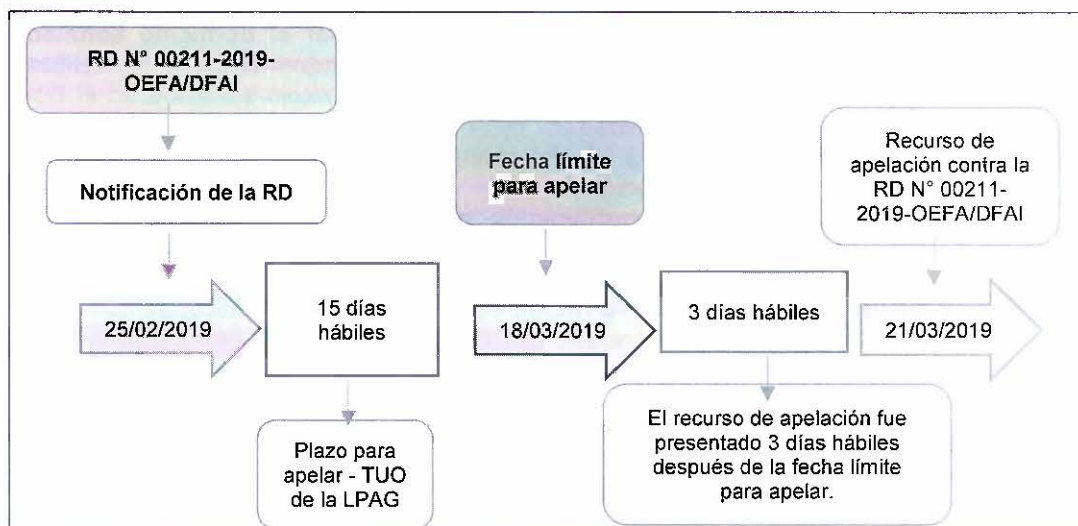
RD N° 00211-2019-OEFA/DFAI

Notificación de la RD

25/02/2019

15 días hábiles

Plazo para apelar - TUO de la LPAG

Fecha límite para apelar

18/03/2019

3 días hábiles

El recurso de apelación fue presentado 3 días hábiles después de la fecha límite para apelar.

Recurso de apelación contra la RD N° 00211-2019-OEFA/DFAI

21/03/2019